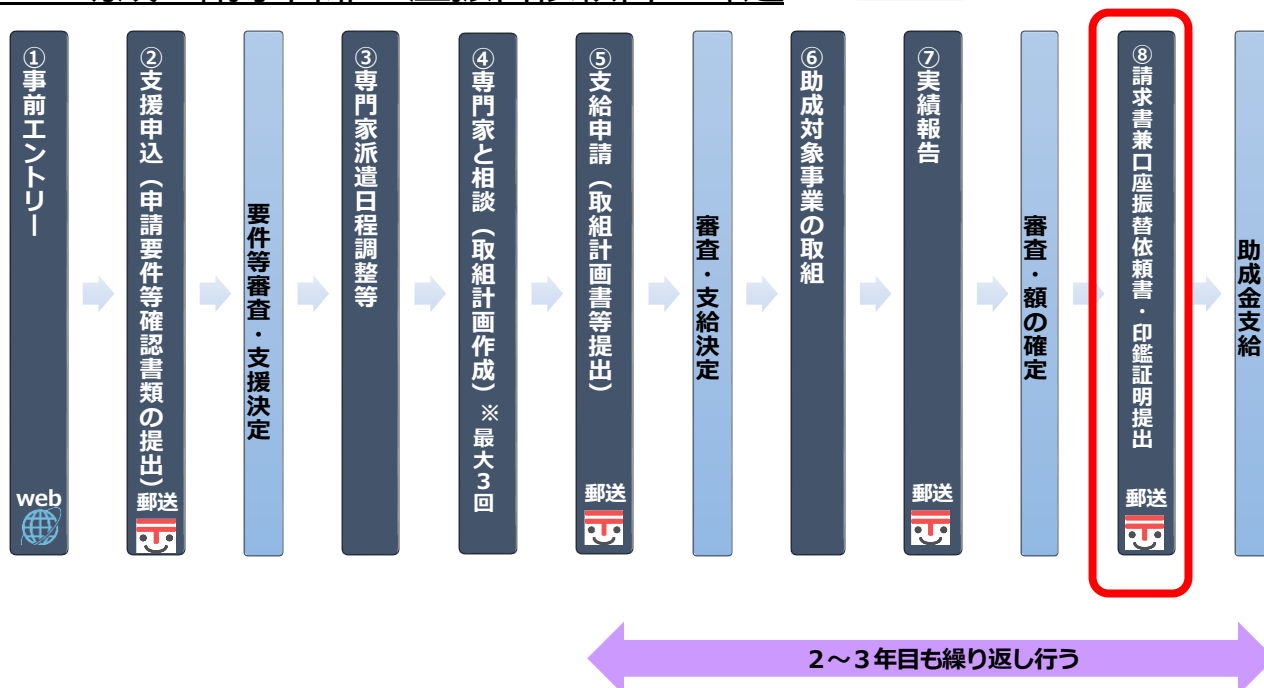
①事前エントリー
web

②支援申込（申請要件等確認書類の提出）
郵送

要件等審査・支援決定

③専門家派遣日程調整等

④専門家と相談（取組計画作成）※最大３回

⑤支給申請（取組計画書等提出）
郵送

審査・支給決定

⑥助成対象事業の取組

⑦実績報告
郵送

審査・額の確定

⑧請求書兼口座振替依頼書・印鑑証明提出
郵送

助成金支給

２～３年目も繰り返し行う